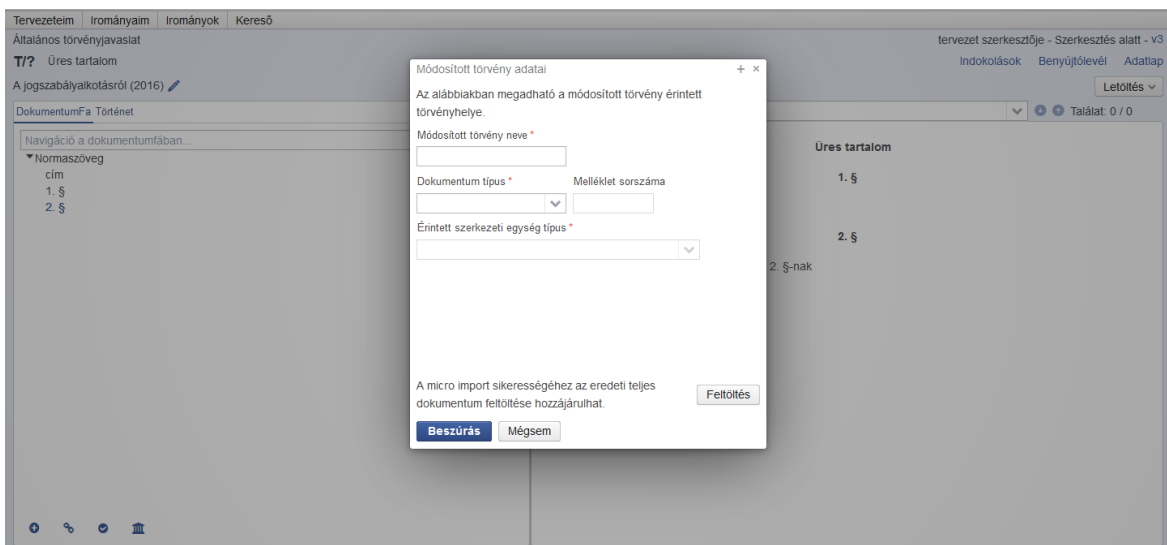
Tervezeteim | Irományaim | Irományok | Kereső

Általános törvényjavaslat

T/? Üres tartalom

A jogszabályalkotásról (2016)

DokumentumFa Történet

Navigáció a dokumentumfában...

Normaszöveg
cím
1. §
2. §

tervezet szerkesztője - Szerkesztés alatt - v3

Indokolások Benyújtólevél Adatlap

Letöltés

Találat: 0 / 0

Üres tartalom

1. §

2. §

2. §-nak

Módosított törvény adatai

Az alábbiakban megadható a módosított törvény érintett törvényhelye.

Módosított törvény neve *

Dokumentum típus *

Melléklet sorszáma

Érintett szerkezeti egység típus *

A micro import sikerességéhez az eredeti teljes dokumentum feltöltése hozzájárulhat.

Feltöltés

Beszúrás

Mégsem